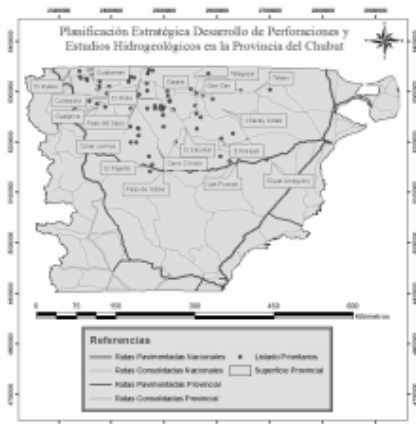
Planificación Estratégica Desarrollo de Perforaciones y Estudios Hidrogeológicos en la Provincia del Chubut

El Maitén
Cushamen
Gualjaina
Gastre
Telsen
Gan Gan
Epuyén
Cholila
El Hoyo
Lago Puelo
Corcovado
Trevelin
Esquel
Tecka
Paso del Sapo
Gobernador Costa
El Escorial
Cerro Cóndor
Los Altares
Las Plumas
Paso de Indios
Dique Ameghino
Alto Río Senguer
Chacay Oeste
El Mirasol

0 75 150 300 450 600
Kilómetros

Referencias
Rutas Pavimentadas Nacionales
Rutas Consolidadas Nacionales
Rutas Pavimentadas Provincial
Rutas Consolidadas Provincial
Listado Prioritarios
Superficie Provincial